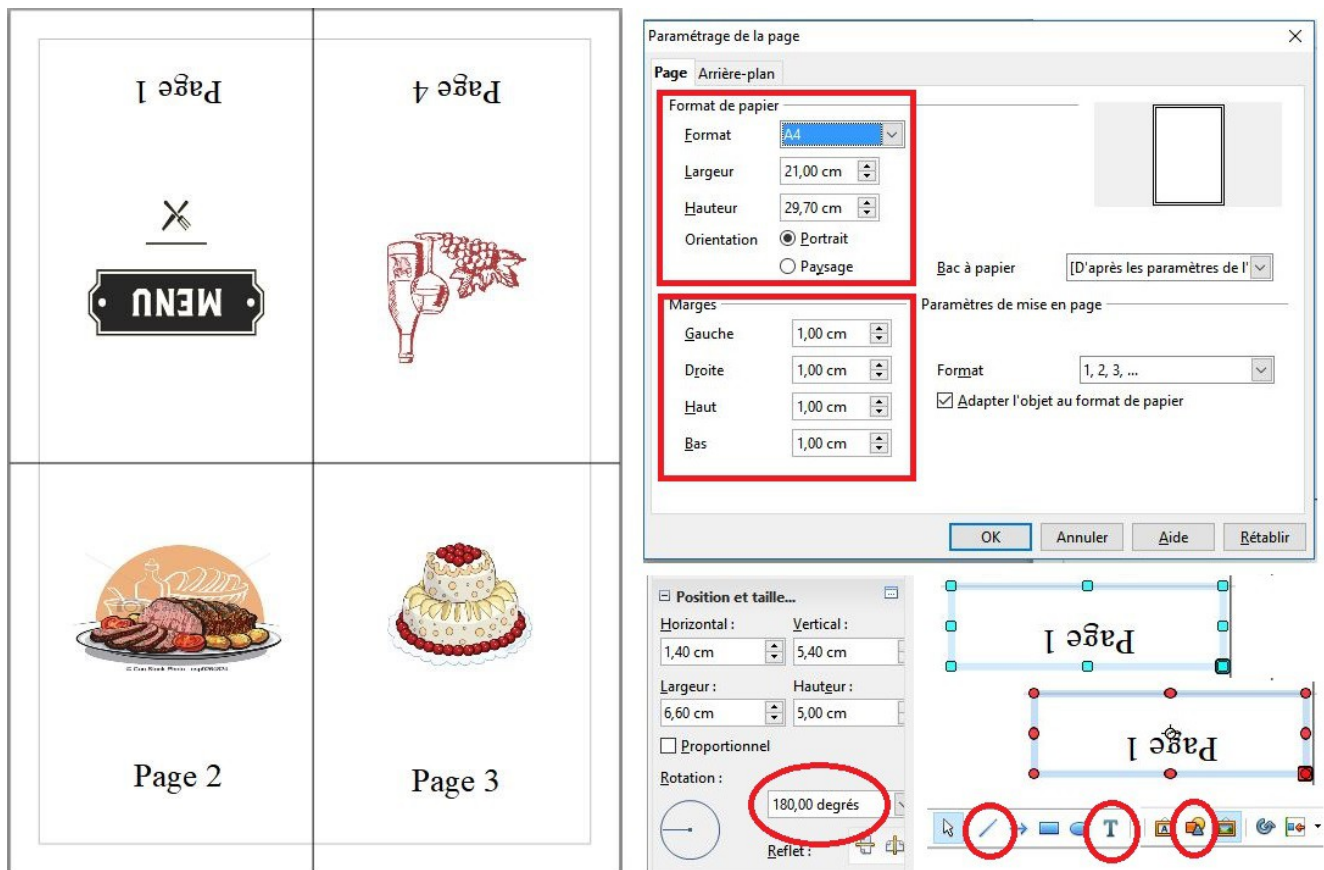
Page 1

MENU

Page 4

Page 2

Page 3

Paramétrage de la page

Page Arrière-plan

Format de papier
Format A4
Largeur 21,00 cm
Hauteur 29,70 cm
Orientation Portrait
Paysage

Bac à papier [D'après les paramètres de l'

Marges
Gauche 1,00 cm
Droite 1,00 cm
Haut 1,00 cm
Bas 1,00 cm

Paramètres de mise en page
Format 1, 2, 3, ...
Adapter l'objet au format de papier

OK Annuler Aide Rétablir

Position et taille...
Horizontal : Vertical :
1,40 cm 5,40 cm
Largeur : Hauteur :
6,60 cm 5,00 cm
Proportionnel
Rotation :
180,00 degrés
Reflet :

Page 1

Page 1